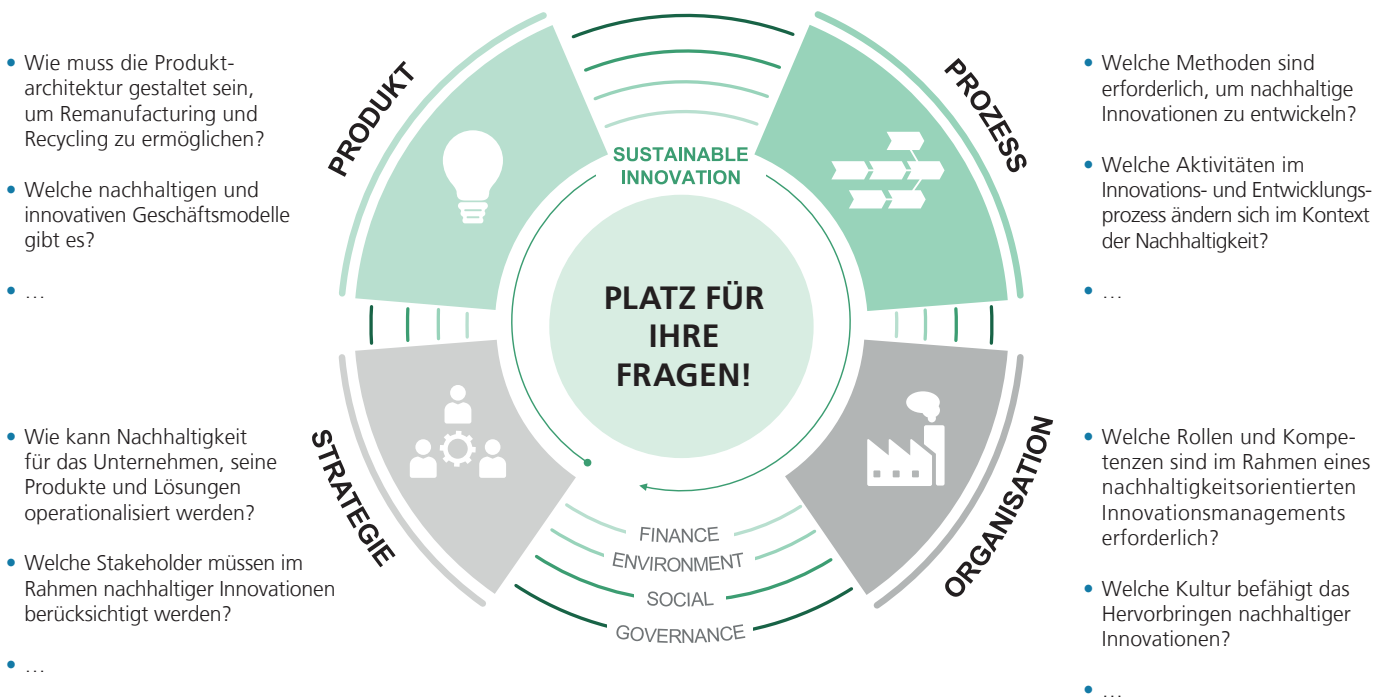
• Wie muss die Produktarchitektur gestaltet sein, um Remanufacturing und Recycling zu ermöglichen?

• Welche nachhaltigen und innovativen Geschäftsmodelle gibt es?

• …

PRODUKT

SUSTAINABLE INNOVATION

PROZESS

• Welche Methoden sind erforderlich, um nachhaltige Innovationen zu entwickeln?

• Welche Aktivitäten im Innovations- und Entwicklungsprozess ändern sich im Kontext der Nachhaltigkeit?

• …

PLATZ FÜR IHRE FRAGEN!

• Wie kann Nachhaltigkeit für das Unternehmen, seine Produkte und Lösungen operationalisiert werden?

• Welche Stakeholder müssen im Rahmen nachhaltiger Innovationen berücksichtigt werden?

• …

STRATEGIE

FINANCE
ENVIRONMENT
SOCIAL
GOVERNANCE

ORGANISATION

• Welche Rollen und Kompetenzen sind im Rahmen eines nachhaltigkeitsorientierten Innovationsmanagements erforderlich?

• Welche Kultur befähigt das Hervorbringen nachhaltiger Innovationen?

• …